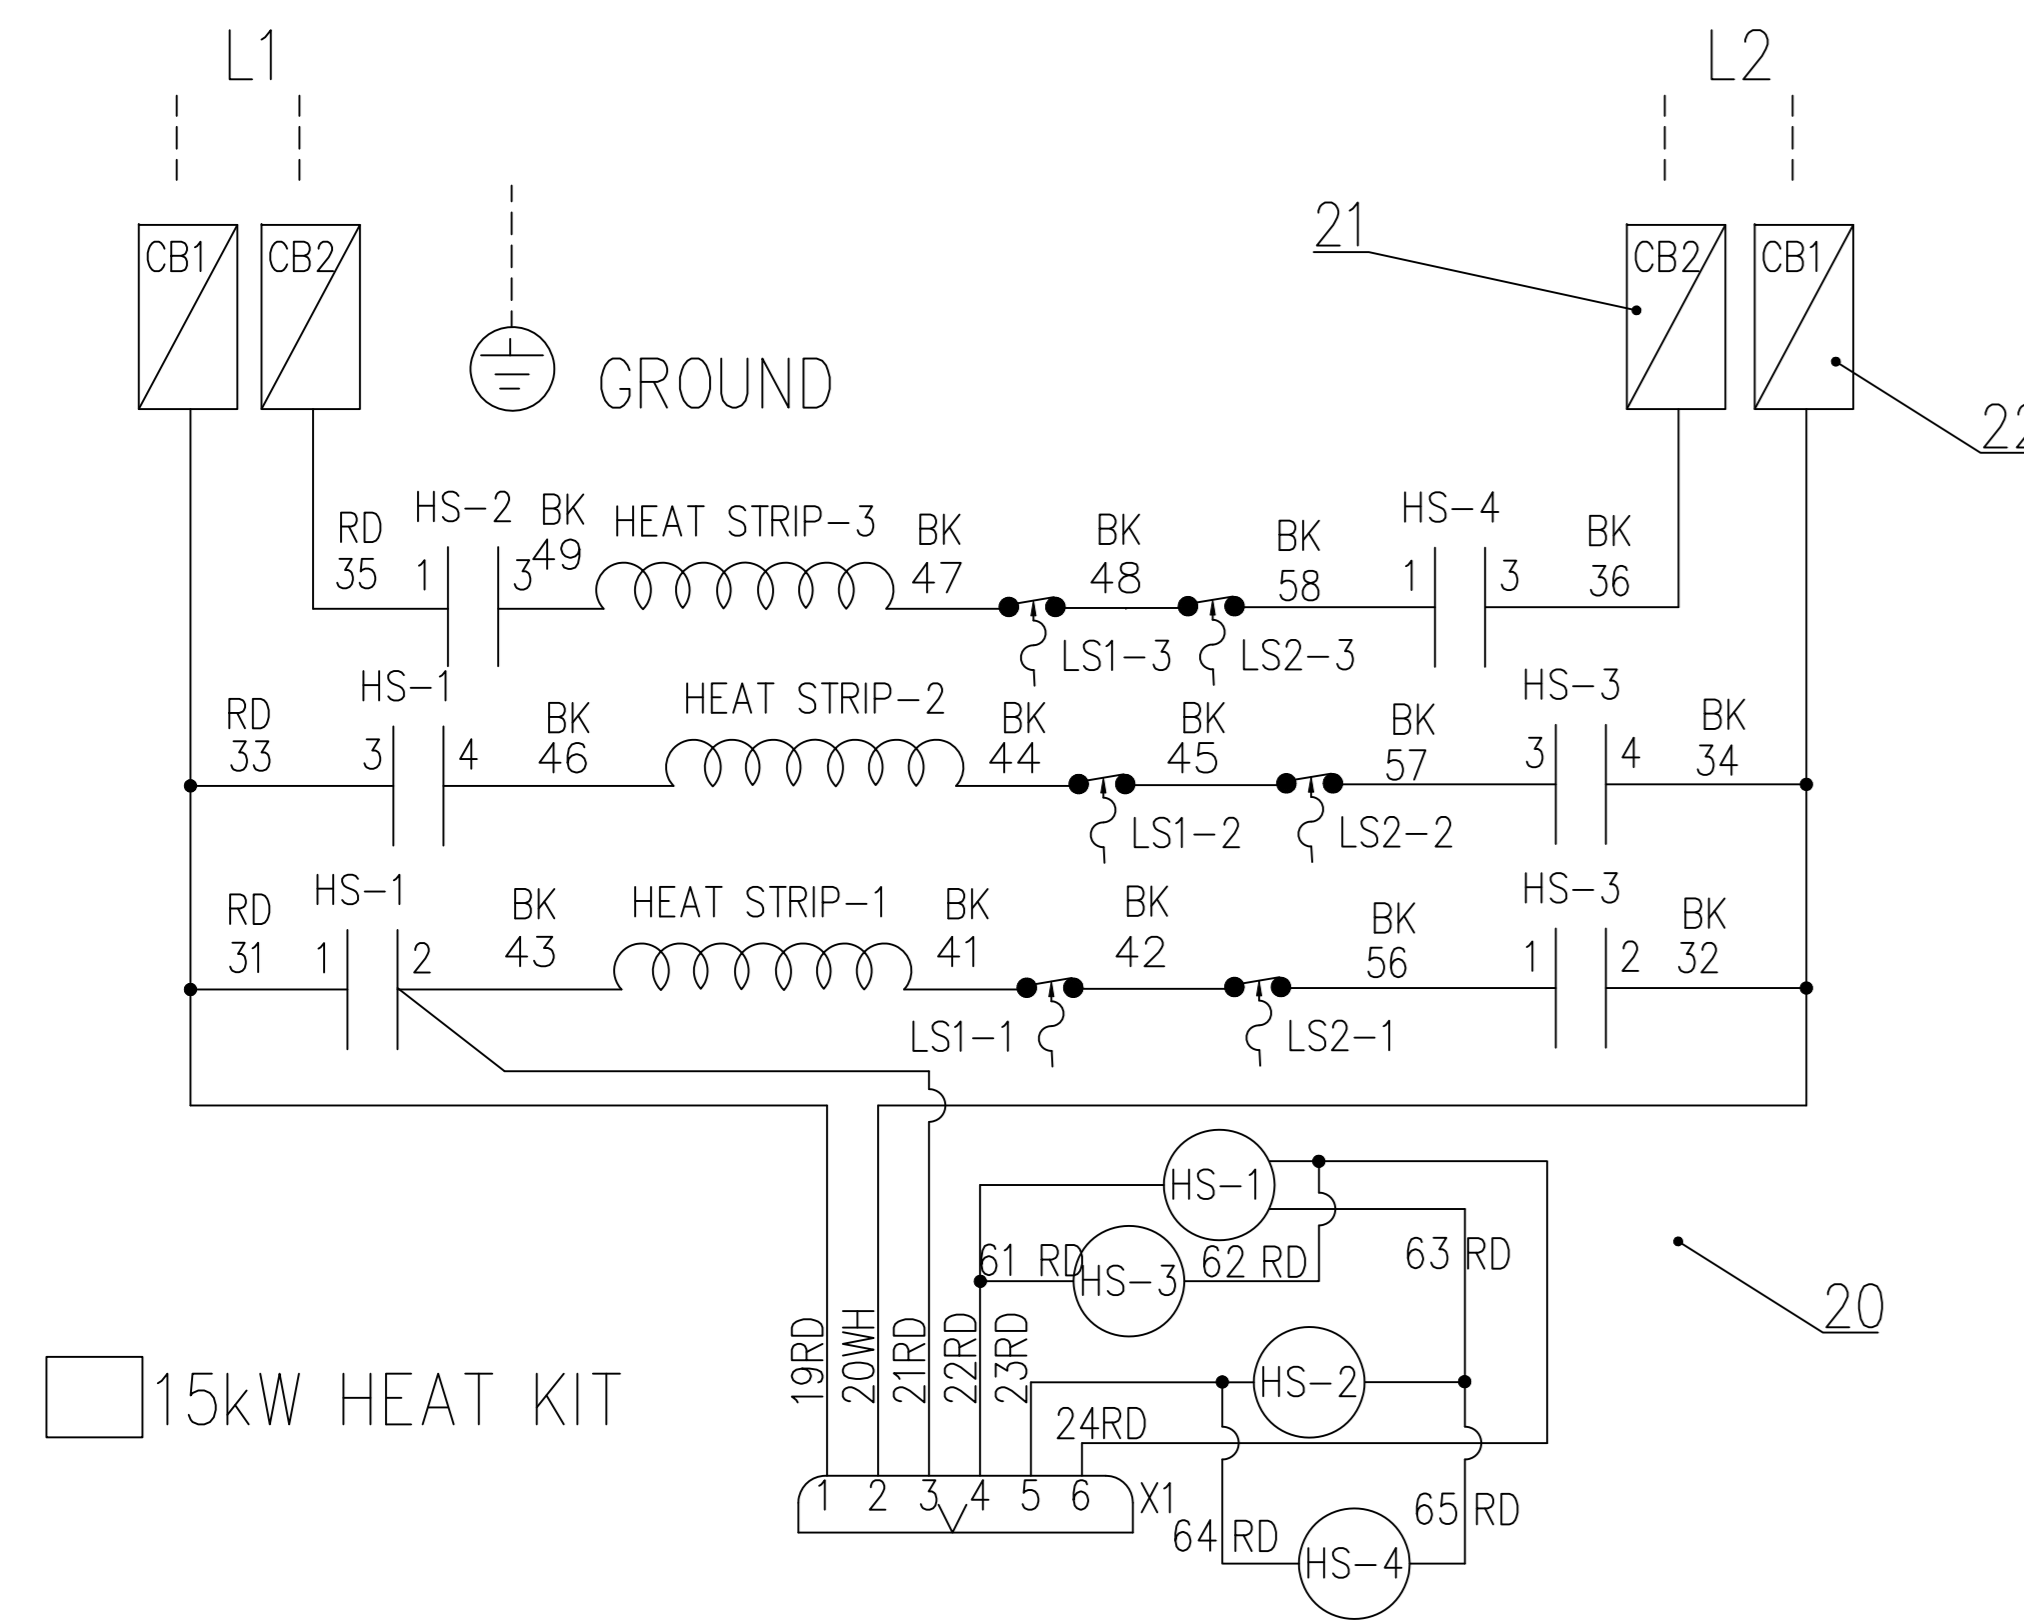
L1

L2

21

CB1

CB2

GROUND

CB2

CB1

22

RD 35

HS−2

1

3

BK 49

HEAT STRIP−3

BK 47

BK 48

BK 58

HS−4

1

3

BK 36

LS1−3

LS2−3

RD 33

HS−1

3

4

BK 46

HEAT STRIP−2

BK 44

BK 45

BK 57

HS−3

3

4

BK 34

LS1−2

LS2−2

RD 31

HS−1

1

2

BK 43

HEAT STRIP−1

BK 41

BK 42

BK 56

HS−3

1

2

BK 32

LS1−1

LS2−1

HS−1

61 RD

HS−3

62 RD

63 RD

20

19RD

20WH

21RD

22RD

23RD

HS−2

24RD

15kW HEAT KIT

1 2 3 4 5 6

X1

64 RD

HS−4

65 RD